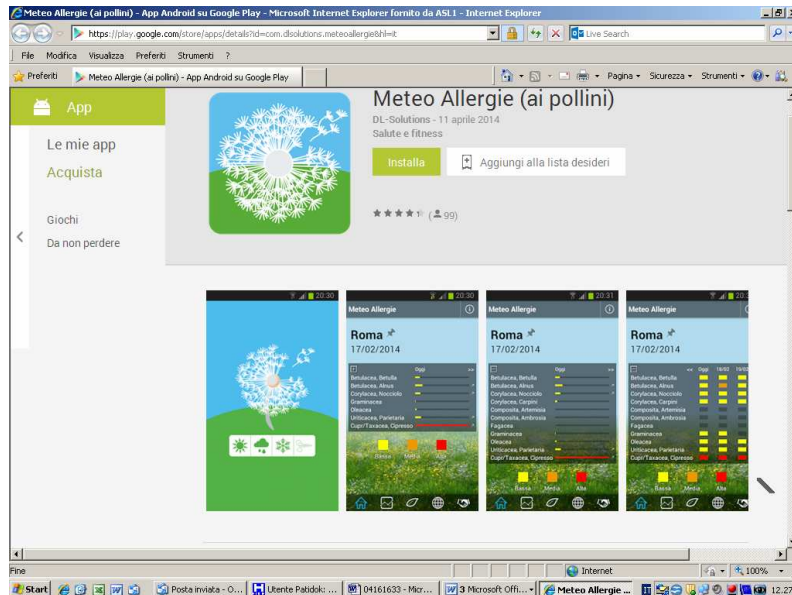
Meteo Allergie (ai pollini) - App Android su Google Play - Microsoft Internet Explorer fornito da ASL1 - Internet Explorer

https://play.google.com/store/apps/details?id=com.dlsolutions.meteoallergie&hl=it

Live Search

File Modifica Visualizza Preferiti Strumenti ?

Preferiti

Meteo Allergie (ai pollini) - App Android su Google Play

Pagina ▾ Sicurezza ▾ Strumenti ▾

App

Le mie app

Acquista

Giochi

Da non perdere

Meteo Allergie (ai pollini)

DL-Solutions - 11 aprile 2014

Salute e fitness

Installa

Aggiungi alla lista desideri

(99)

20:30

20:30

Meteo Allergie

Roma

17/02/2014

Oggi

Betulacea, Betulla
Betulacea, Alnus
Corylacea, Nocciolo
Graminacee
Oleacee
Urticacea, Parietaria
Cupr/Taxacea, Cipresso

Bassa Media Alta

20:31

Meteo Allergie

Roma

17/02/2014

Oggi

Betulacea, Betulla
Betulacea, Alnus
Corylacea, Nocciolo
Corylacea, Carpini
Composita, Artemisia
Composita, Ambrosia
Fagacea
Graminacee
Oleacee
Urticacea, Parietaria
Cupr/Taxacea, Cipresso

Bassa Media Alta

20:3

Meteo Allergie

Roma

17/02/2014

Oggi 18/02 19/02

Betulacea, Betulla
Betulacea, Alnus
Corylacea, Nocciolo
Corylacea, Carpini
Composita, Artemisia
Composita, Ambrosia
Fagacea
Graminacee
Oleacee
Urticacea, Parietaria
Cupr/Taxacea, Cipresso

Bassa Media Alta

Fine

Internet

100%

Start

Posta inviata - O...

Utente Patidok: ...

04161633 - Micr...

3 Microsoft Offi...

Meteo Allergie ...

12.27